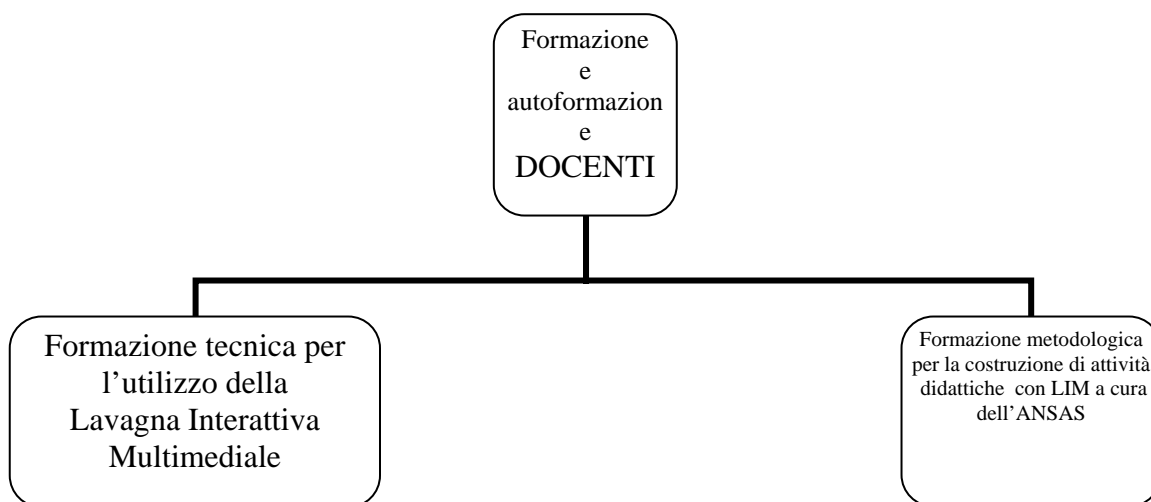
Formazione e autoformazion e DOCENTI

Formazione tecnica per l'utilizzo della Lavagna Interattiva Multimediale

Formazione metodologica per la costruzione di attività didattiche con LIM a cura dell'ANSAS